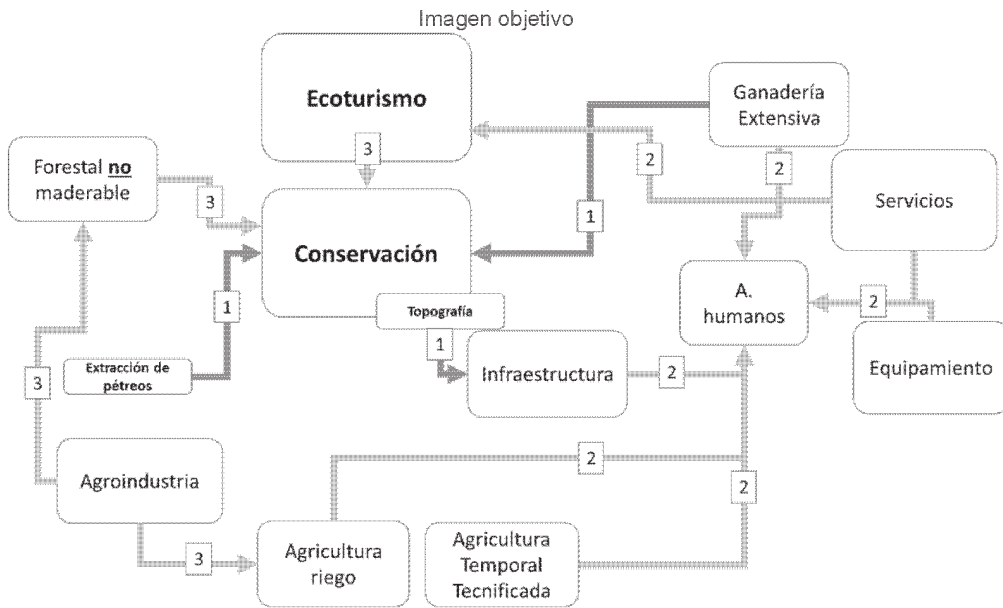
Imagen objetivo

Ecoturismo

3

Ganadería Extensiva

2

2

Forestal no maderable

3

1

Servicios

Conservación

A. humanos

2

1

Topografía

1

Equipamiento

Extracción de pétreos

Infraestructura

2

3

2

Agroindustria

2

3

Agricultura riego

Agricultura Temporal Tecnificada